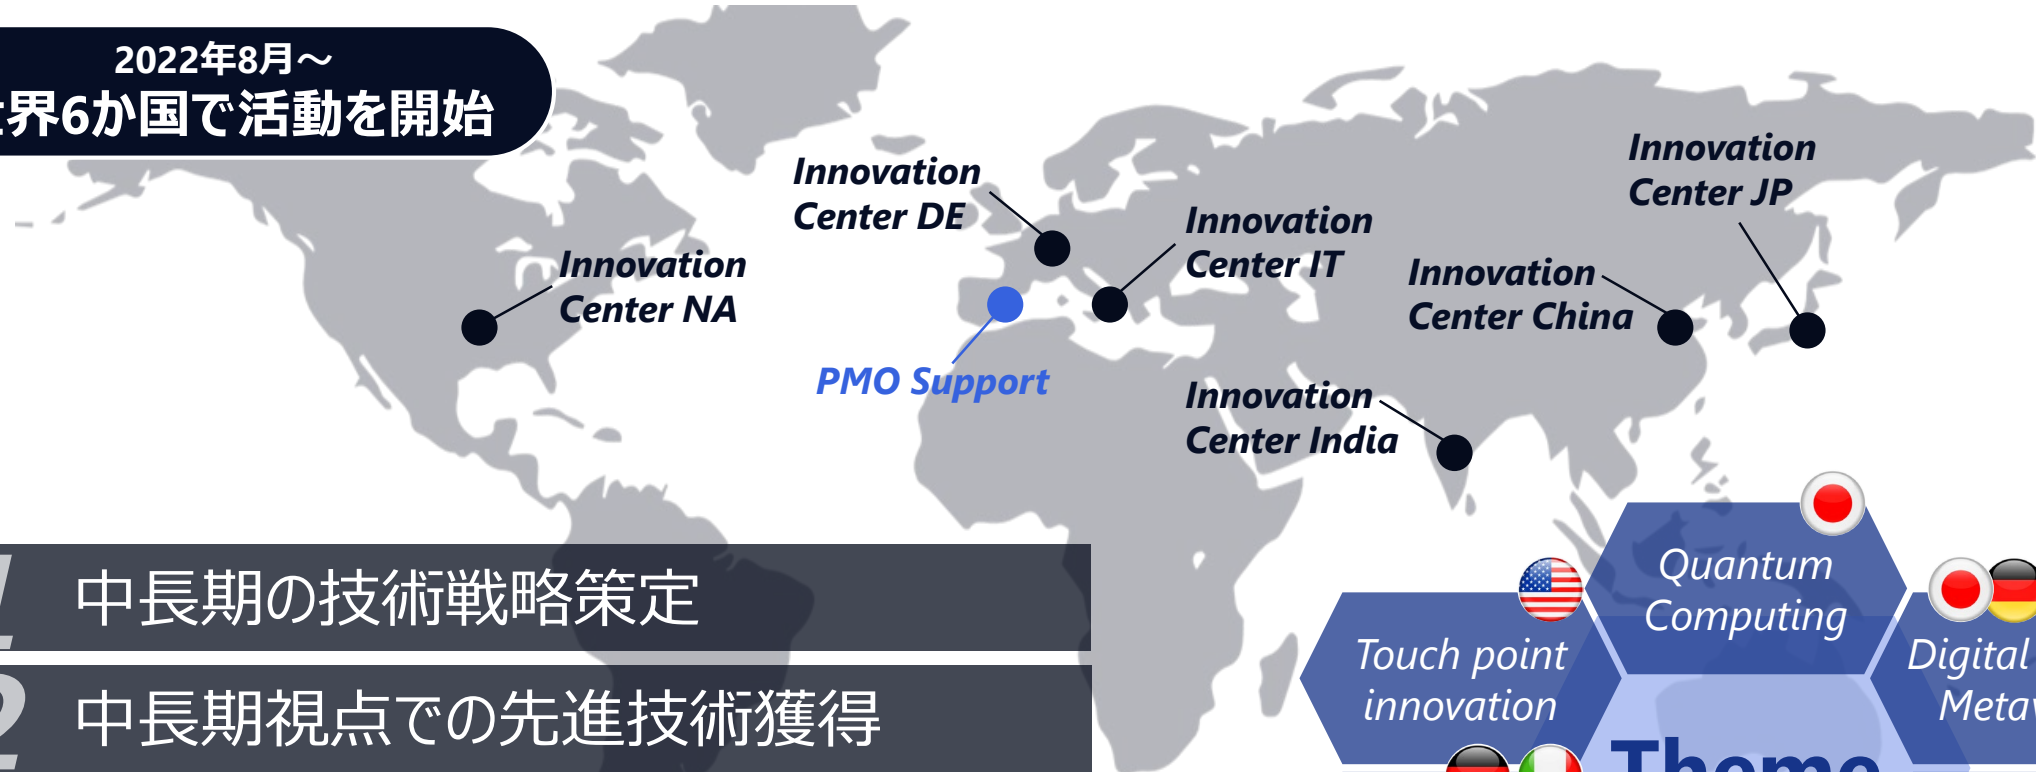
2022年8月～
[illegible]界6か国で活動を開始

Innovation Center DE

Innovation Center NA

Innovation Center IT

Innovation Center JP

Innovation Center China

PMO Support

Innovation Center India

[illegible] 中長期の技術戦略策定

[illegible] 中長期視点での先進技術獲得

Quantum Computing

Touch point innovation

Digital Meta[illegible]

Theme